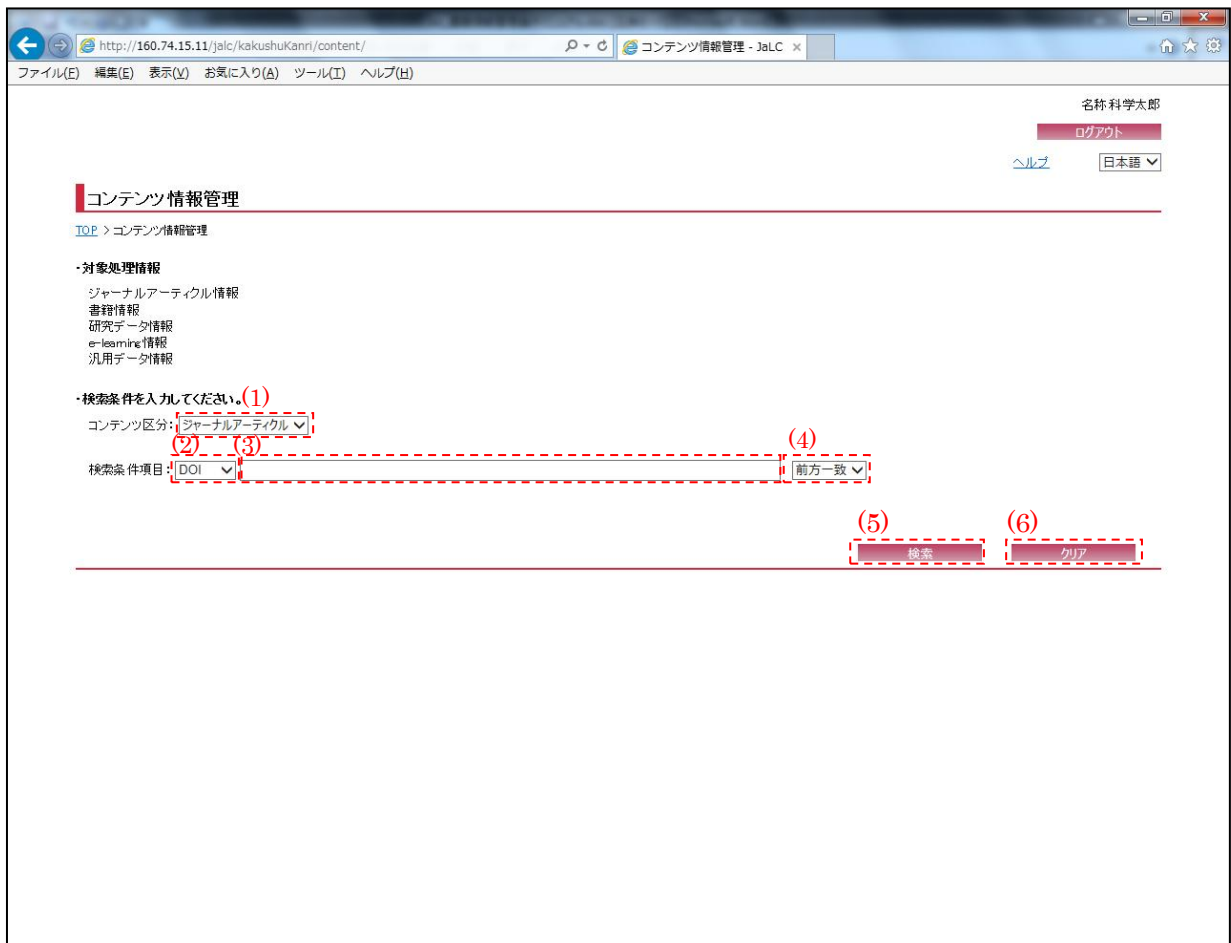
http://160.74.15.11/jalc/kakushuKanri/content/

コンテンツ情報管理 - JaLC ×

ファイル(F) 編集(E) 表示(V) お気に入り(A) ツール(T) ヘルプ(H)

名称科学太郎

ログアウト

ヘルプ 日本語

コンテンツ情報管理

TOP > コンテンツ情報管理

・対象処理情報

ジャーナルアーティクル情報
書籍情報
研究データ情報
e-learning情報
汎用データ情報

・検索条件を入力してください。(1)

コンテンツ区分: ジャーナルアーティクル

(2) (3) (4)

検索条件項目: DOI 前方一致

(5) (6)

検索 クリア